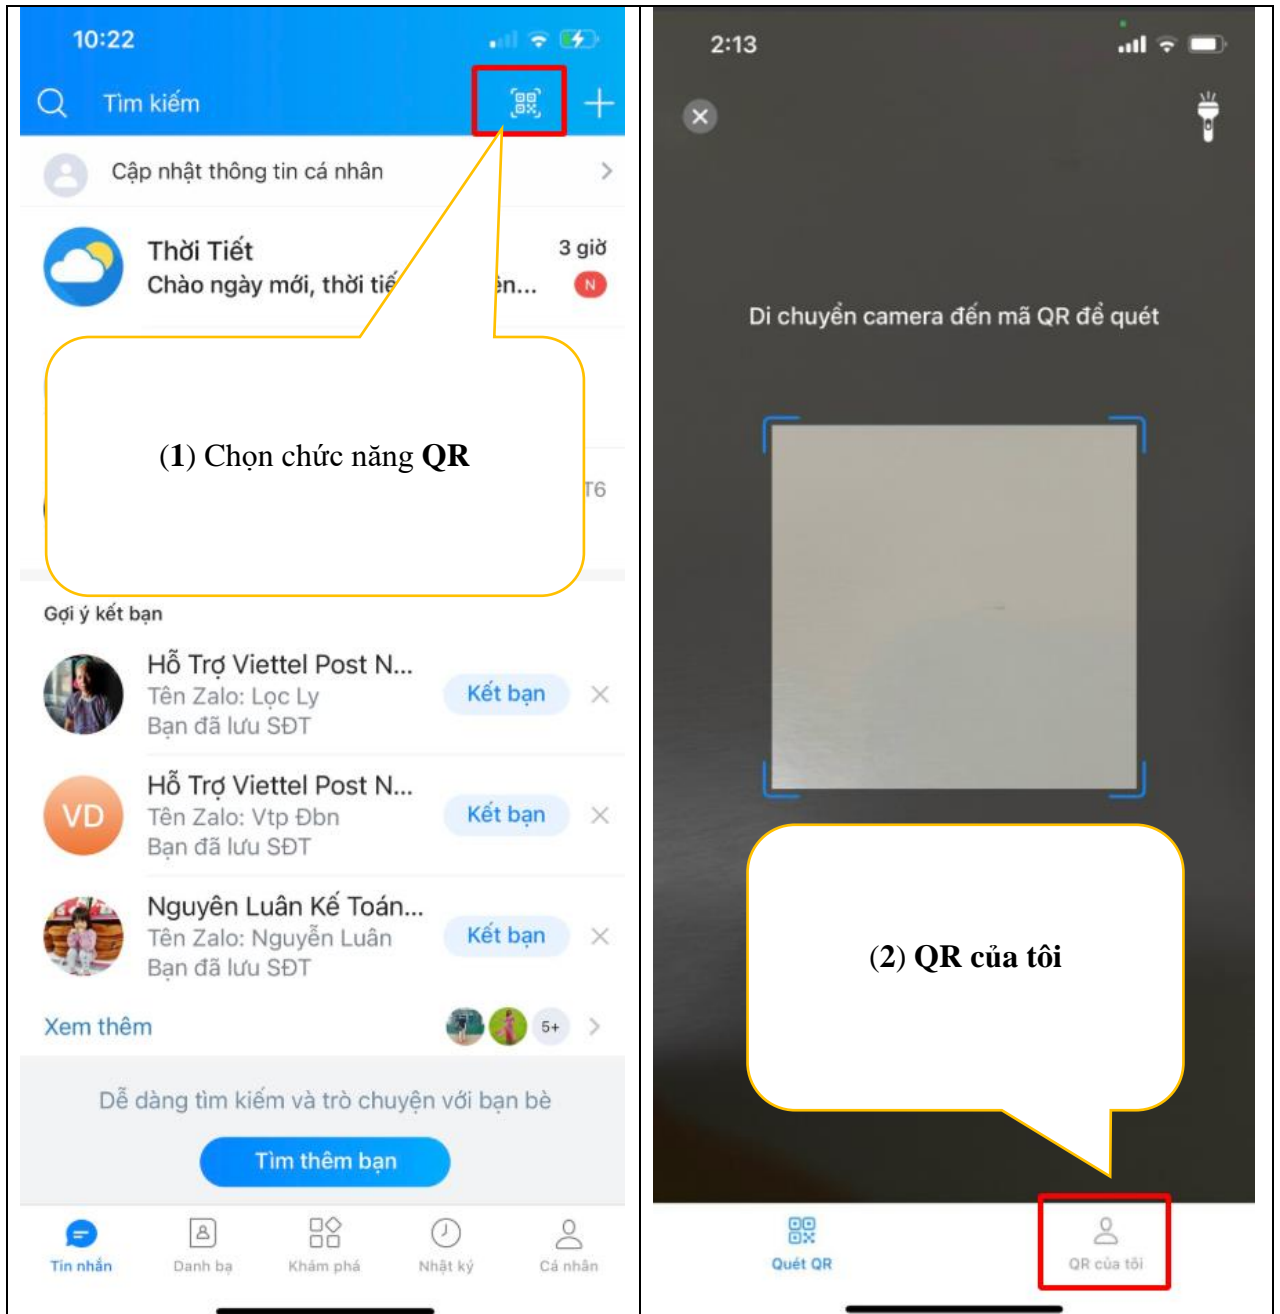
10:22

Tìm kiếm

Cập nhật thông tin cá nhân

Thời Tiết
Chào ngày mới, thời tiế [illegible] ền...
3 giờ
N

(1) Chọn chức năng QR

T6

Gợi ý kết bạn

Hỗ Trợ Viettel Post N...
Tên Zalo: Lọc Ly
Bạn đã lưu SĐT
Kết bạn

VD
Hỗ Trợ Viettel Post N...
Tên Zalo: Vtp Đbn
Bạn đã lưu SĐT
Kết bạn

Nguyên Luân Kế Toán...
Tên Zalo: Nguyễn Luân
Bạn đã lưu SĐT
Kết bạn

Xem thêm
5+

Dễ dàng tìm kiếm và trò chuyện với bạn bè
Tìm thêm bạn

Tin nhắn
Danh bạ
Khám phá
Nhật ký
Cá nhân

2:13

Di chuyển camera đến mã QR để quét

(2) QR của tôi

Quét QR
QR của tôi